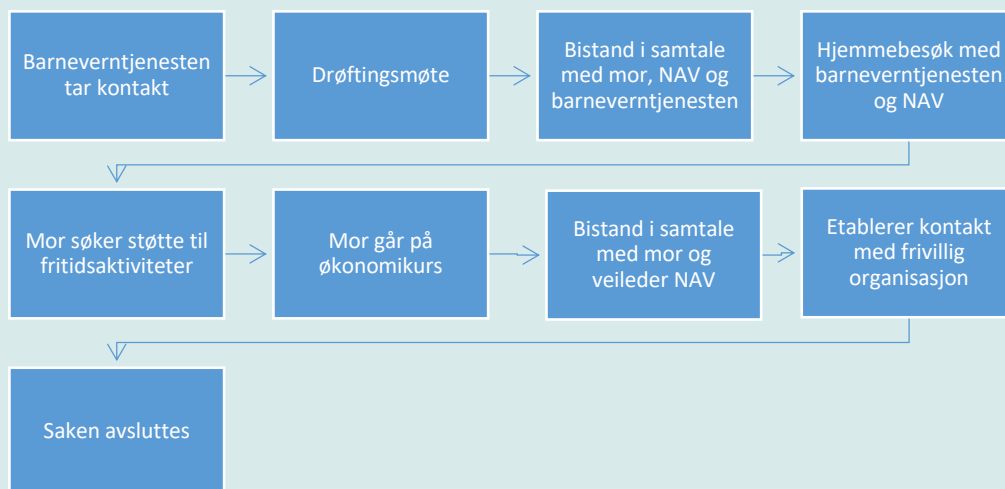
Barneverntjenesten tar kontakt

Drøftingsmøte

Bistand i samtale med mor, NAV og barneverntjenesten

Hjemmebesøk med barneverntjenesten og NAV

Mor søker støtte til fritidsaktiviteter

Mor går på økonomikurs

Bistand i samtale med mor og veileder NAV

Etablerer kontakt med frivillig organisasjon

Saken avsluttes